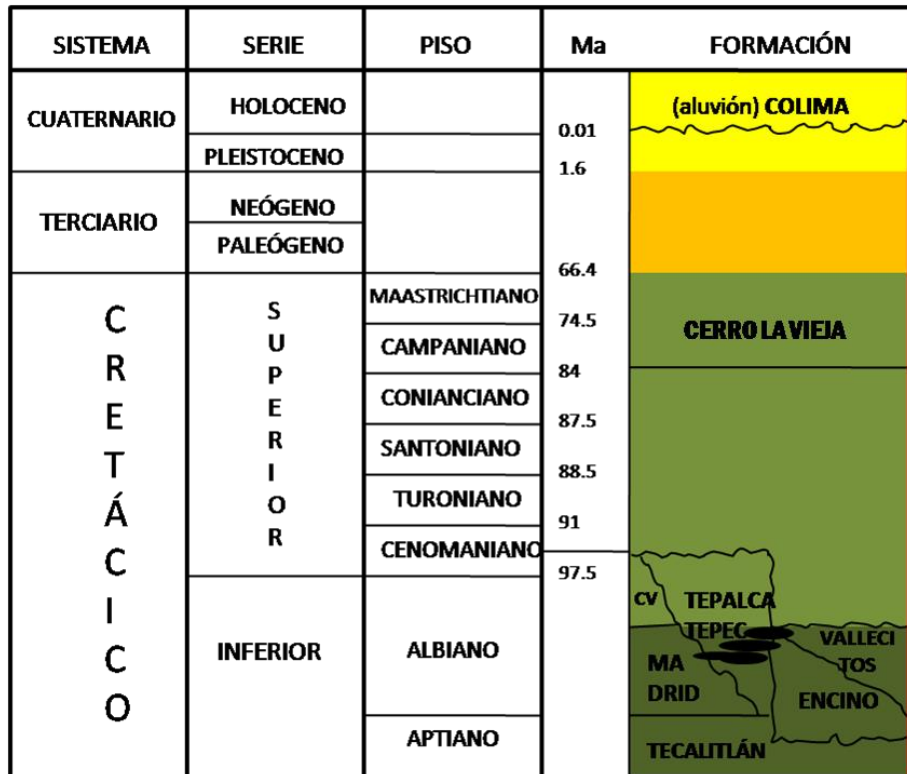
| SISTEMA | SERIE | PISO | Ma | FORMACIÓN |
|---|---|---|---|---|
| CUATERNARIO | HOLOCENO | | 0.01 | (aluvión) COLIMA |
| | PLEISTOCENO | | 1.6 | |
| TERCIARIO | NEÓGENO | | | |
| | PALEÓGENO | | 66.4 | |
| C R E T Á C I C O | S U P E R I O R | MAASTRICHTIANO | 74.5 | CERRO LA VIEJA |
| | | CAMPANIANO | 84 | |
| | | CONIANCIANO | 87.5 | |
| | | SANTONIANO | 88.5 | |
| | | TURONIANO | 91 | |
| | | CENOMANIANO | 97.5 | |
| | INFERIOR | ALBIANO | | CV TEPALCA TEPEC VALLECI TOS MA DRID ENCINO |
| | | APTIANO | | TECALITLÁN |